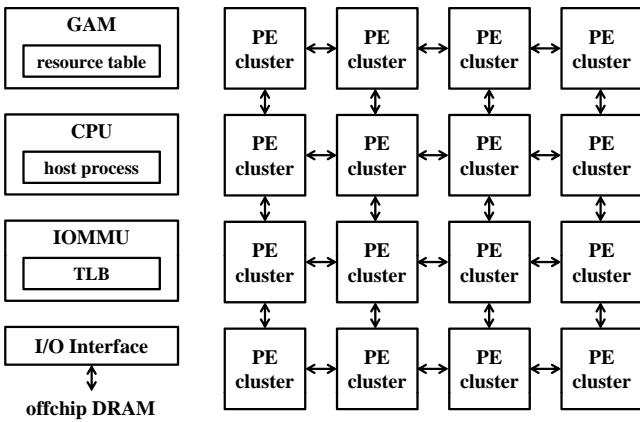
GAM
resource table

CPU
host process

IOMMU
TLB

I/O Interface

offchip DRAM

PE cluster
PE cluster
PE cluster
PE cluster

PE cluster
PE cluster
PE cluster
PE cluster

PE cluster
PE cluster
PE cluster
PE cluster

PE cluster
PE cluster
PE cluster
PE cluster